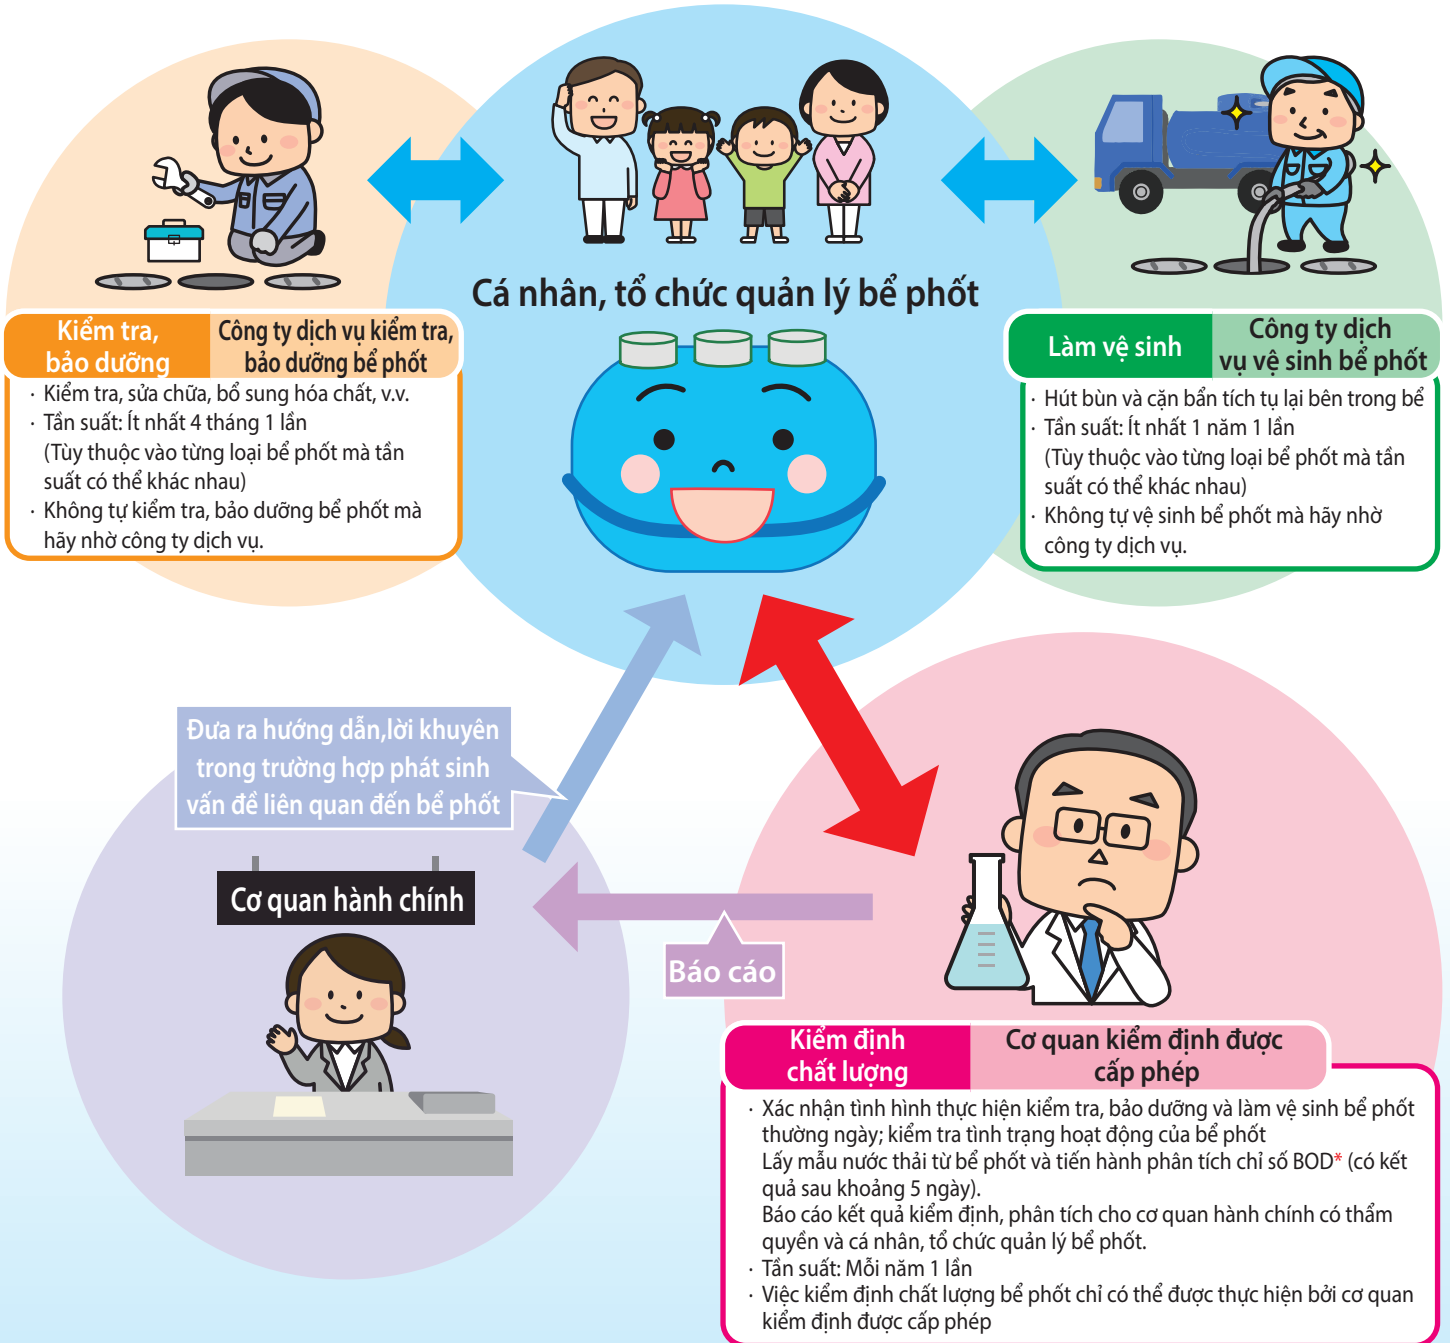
Cá nhân, tổ chức quản lý bể phốt

Kiểm tra, bảo dưỡng

Công ty dịch vụ kiểm tra, bảo dưỡng bể phốt

· Kiểm tra, sửa chữa, bổ sung hóa chất, v.v.
· Tần suất: Ít nhất 4 tháng 1 lần
(Tùy thuộc vào từng loại bể phốt mà tần suất có thể khác nhau)
· Không tự kiểm tra, bảo dưỡng bể phốt mà hãy nhờ công ty dịch vụ.

Làm vệ sinh

Công ty dịch vụ vệ sinh bể phốt

· Hút bùn và cặn bẩn tích tụ lại bên trong bể
· Tần suất: Ít nhất 1 năm 1 lần
(Tùy thuộc vào từng loại bể phốt mà tần suất có thể khác nhau)
· Không tự vệ sinh bể phốt mà hãy nhờ công ty dịch vụ.

Đưa ra hướng dẫn,lời khuyên trong trường hợp phát sinh vấn đề liên quan đến bể phốt

Cơ quan hành chính

Báo cáo

Kiểm định chất lượng

Cơ quan kiểm định được cấp phép

· Xác nhận tình hình thực hiện kiểm tra, bảo dưỡng và làm vệ sinh bể phốt thường ngày; kiểm tra tình trạng hoạt động của bể phốt
Lấy mẫu nước thải từ bể phốt và tiến hành phân tích chỉ số BOD* (có kết quả sau khoảng 5 ngày).
Báo cáo kết quả kiểm định, phân tích cho cơ quan hành chính có thẩm quyền và cá nhân, tổ chức quản lý bể phốt.
· Tần suất: Mỗi năm 1 lần
· Việc kiểm định chất lượng bể phốt chỉ có thể được thực hiện bởi cơ quan kiểm định được cấp phép